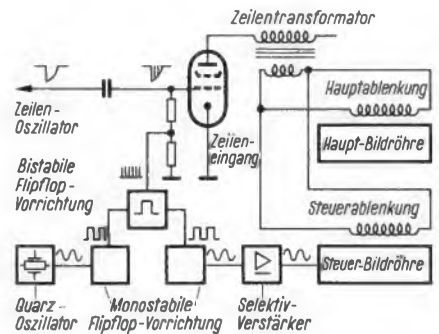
Zeilentransformator

Zeilen-Oszillator

Zeilen-eingang

Hauptablenkung

Haupt-Bildröhre

Bistabile Flipflop-Vorrichtung

Steuerablenkung

Steuer-Bildröhre

Quarz-Oszillator

Monostabile Flipflop-Vorrichtung

Selektiv-Verstärker